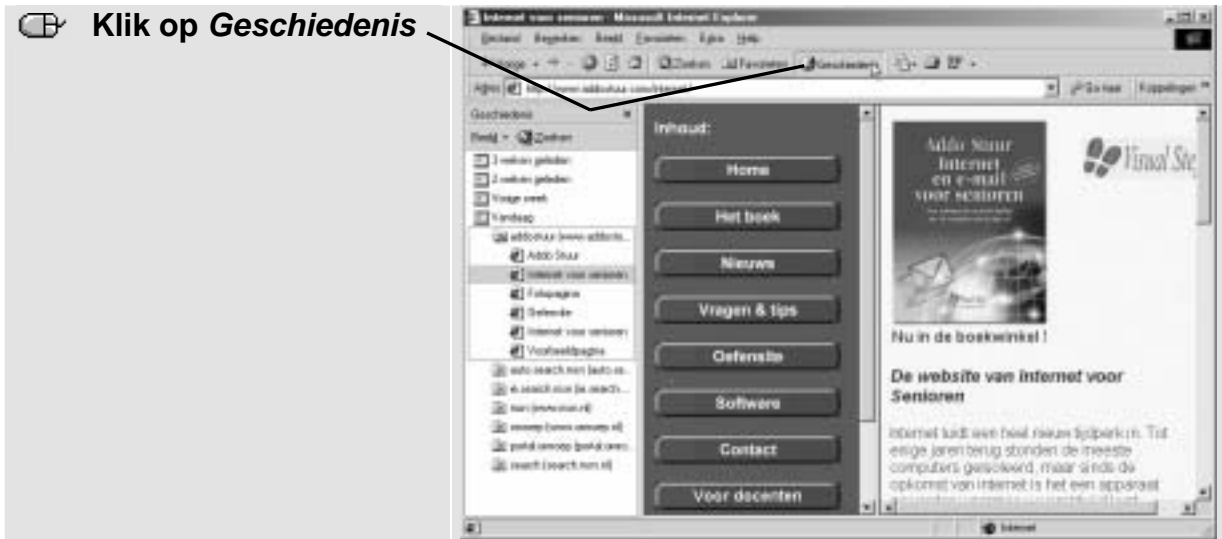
Klik op *Geschiedenis*

Internet voor senioren - Microsoft Internet Explorer

Bestand Bewerken Beeld Favorieten Extra Help

Vorige Zoeken Favorieten Geschiedenis

Adres http://www.addostuur.com/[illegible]

Ga naar Koppelingen

Geschiedenis

Beeld Zoeken

3 weken geleden

2 weken geleden

Vorige week

Vandaag

addostuur (www.addoste...

Addo Stuur

Internet voor senioren

Fotopagina

Oefensite

Internet voor senioren

Voorbeeldpagina

auto-search.msn (auto.se...

e.search.msn (e.search...

msn (www.msn.nl)

ravwap (www.ravwap.nl)

portal.ravwap (portal.ravw...

search (search.msn.nl)

Inhoud:

Home

Het boek

Nieuws

Vragen & tips

Oefensite

Software

Contact

Voor docenten

Addo Stuur

Internet en e-mail voor senioren

Visual Ste

Nu in de boekwinkel !

De website van Internet voor Senioren

Internet luidt een heel nieuw tijdperk in. Tot enige jaren terug stonden de meeste computers gesloten, maar sinds de opkomst van internet is het een apparaat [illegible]

Internet